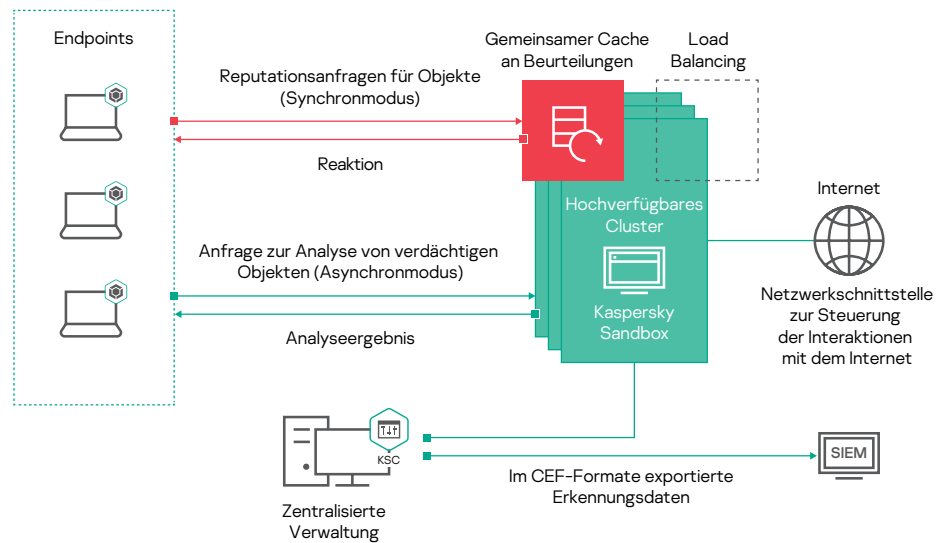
Endpoints

Reputationsanfragen für Objekte (Synchronmodus)

Reaktion

Anfrage zur Analyse von verdächtigen Objekten (Asynchronmodus)

Analyseergebnis

Gemeinsamer Cache an Beurteilungen

Load Balancing

Hochverfügbares Cluster

Kaspersky Sandbox

Internet

Netzwerkschnittstelle zur Steuerung der Interaktionen mit dem Internet

KSC

Zentralisierte Verwaltung

SIEM

Im CEF-Formate exportierte Erkennungsdaten